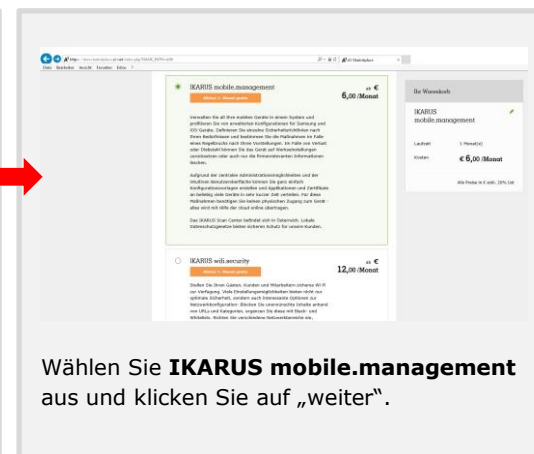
Datei Bearbeiten Ansicht Favoriten Extras ?

IKARUS mobile.management

ab € 6,00 /Monat

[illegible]

Ihr Warenkorb

IKARUS mobile.management

Laufzeit 1 Monat(e)

Kosten € 6,00 /Monat

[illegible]

IKARUS wifi.security

ab € 12,00 /Monat

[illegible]

Wählen Sie **IKARUS mobile.management** aus und klicken Sie auf „weiter“.